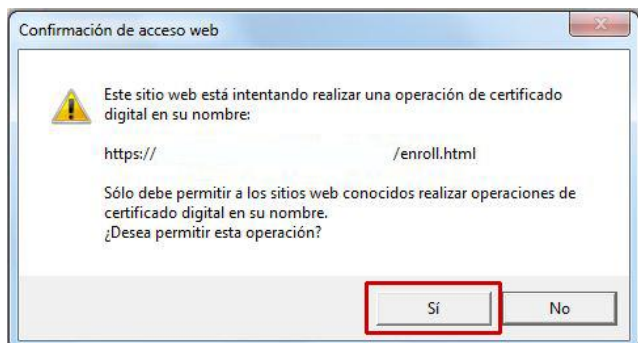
Confirmación de acceso web

Este sitio web está intentando realizar una operación de certificado digital en su nombre:

https:// /enroll.html

Sólo debe permitir a los sitios web conocidos realizar operaciones de certificado digital en su nombre.
¿Desea permitir esta operación?

Sí

No